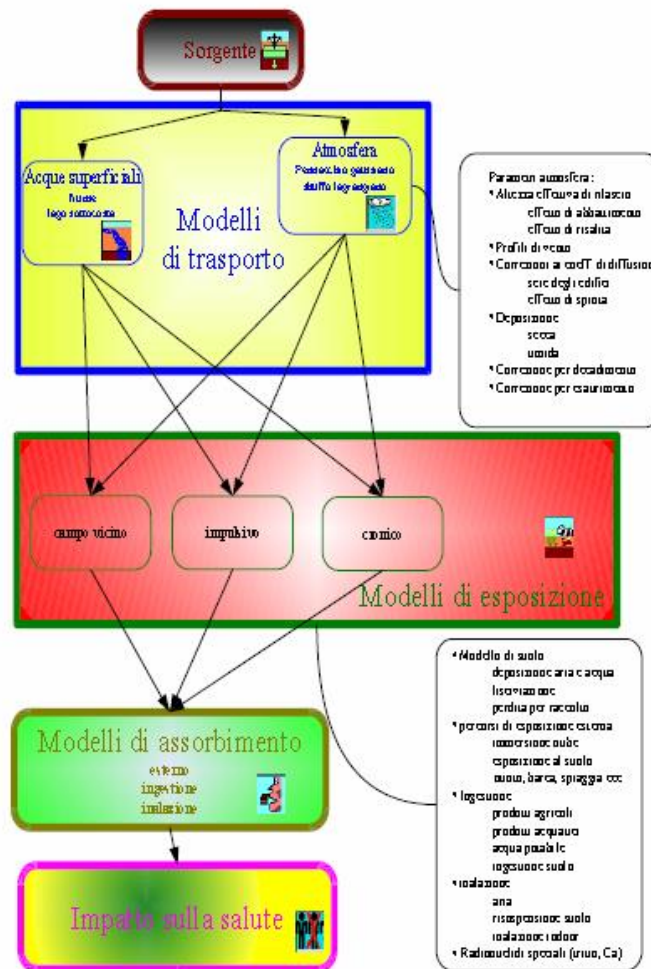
Sorgente

Acque superficiali
fiume
lago stazionario

Atmosfera
Pennacchio gaussiano
soffio lagrangiano

Modelli di trasporto

Parametri atmosfera:
• Altezza effettiva di rilascio
effetto di abbassamento
effetto di risalita
• Profili di vento
• Correzioni ai coeff. di diffusione
scie degli edifici
effetto di spiaggia
• Deposizione
secca
umida
• Correzione per decadimento
• Correzione per esaurimento

campo vicino

impulsivo

cronico

Modelli di esposizione

• Modello di suolo
deposizione aria e acqua
lisciviazione
perdita per raccolto
• percorsi di esposizione esterna
immersione nube
esposizione al suolo
nuoto, barca, spiaggia ecc
• Ingestione
prodotti agricoli
prodotti acquatici
acqua potabile
ingestione suolo
• inalazione
aria
risospensione suolo
inalazione indoor
• Radionuclidi speciali (trizio, Ca)

Modelli di assorbimento
esterno
ingestione
inalazione

Impatto sulla salute